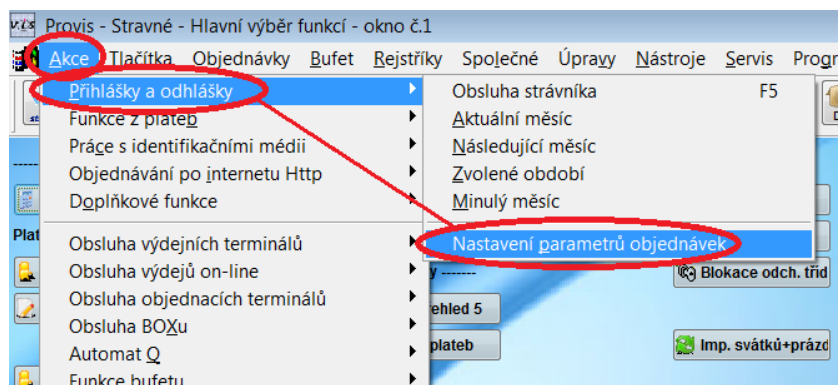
Provis - Stravné - Hlavní výběr funkcí - okno č.1

Akce Tlačítka Objednávky Bufet Rejstříky Společné Úpravy Nástroje Servis Progr

Přihlášky a odhlášky
Funkce z plateb
Práce s identifikačními médii
Objednávání po internetu Http
Doplňkové funkce
Obsluha výdejních terminálů
Obsluha výdejů on-line
Obsluha objednacích terminálů
Obsluha BOXu
Automat Q
Funkce bufetu

Obsluha strávníka F5
Aktuální měsíc
Následující měsíc
Zvolené období
Minulý měsíc
Nastavení parametrů objednávek

Plat
y -------
řehled 5
plateb
Blokace odch. tříd
Imp. svátků+prázd